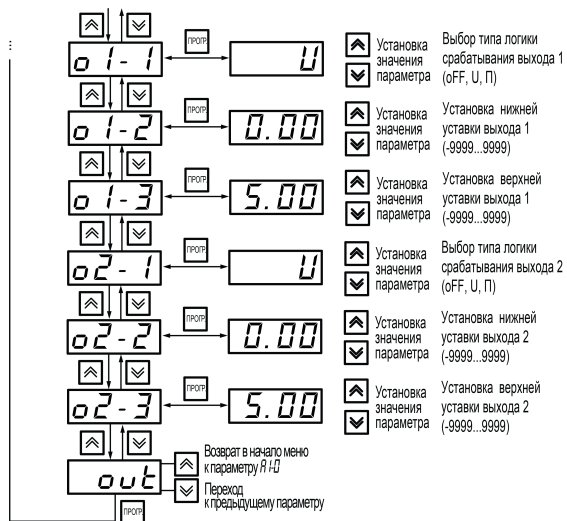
ПРОГР
o 1 - 1
U
Установка значения параметра
Выбор типа логики срабатывания выхода 1 (oFF, U, П)

ПРОГР
o 1 - 2
0.00
Установка значения параметра
Установка нижней уставки выхода 1 (-9999...9999)

ПРОГР
o 1 - 3
5.00
Установка значения параметра
Установка верхней уставки выхода 1 (-9999...9999)

ПРОГР
o 2 - 1
U
Установка значения параметра
Выбор типа логики срабатывания выхода 2 (oFF, U, П)

ПРОГР
o 2 - 2
0.00
Установка значения параметра
Установка нижней уставки выхода 2 (-9999...9999)

ПРОГР
o 2 - 3
5.00
Установка значения параметра
Установка верхней уставки выхода 2 (-9999...9999)

out
Возврат в начало меню к параметру A I-D
Переход к предыдущему параметру
ПРОГР